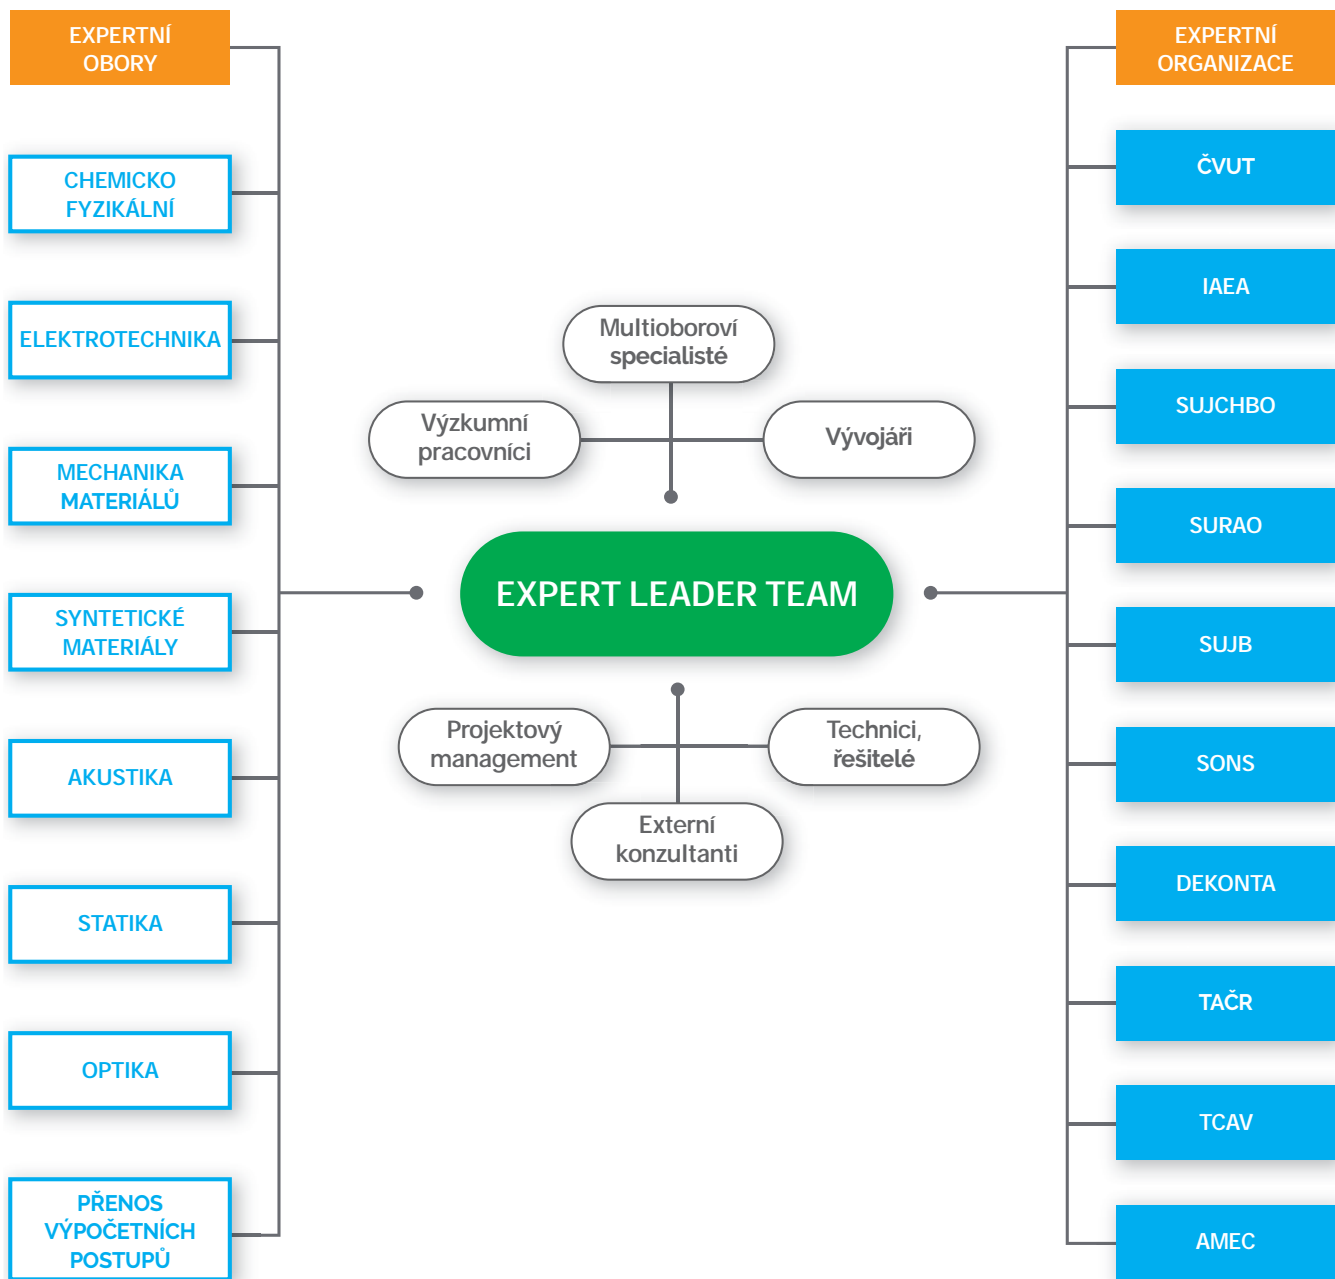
EXPERTNÍ OBORY

CHEMICKO FYZIKÁLNÍ

ELEKTROTECHNIKA

MECHANIKA MATERIÁLŮ

SYNTETICKÉ MATERIÁLY

AKUSTIKA

STATIKA

OPTIKA

PŘENOS VÝPOČETNÍCH POSTUPŮ

Multioboroví specialisté

Výzkumní pracovníci

Vývojáři

EXPERT LEADER TEAM

Projektový management

Technici, řešitelé

Externí konzultanti

EXPERTNÍ ORGANIZACE

ČVUT

IAEA

SUJCHBO

SURAO

SUJB

SONS

DEKONTA

TAČR

TCAV

AMEC